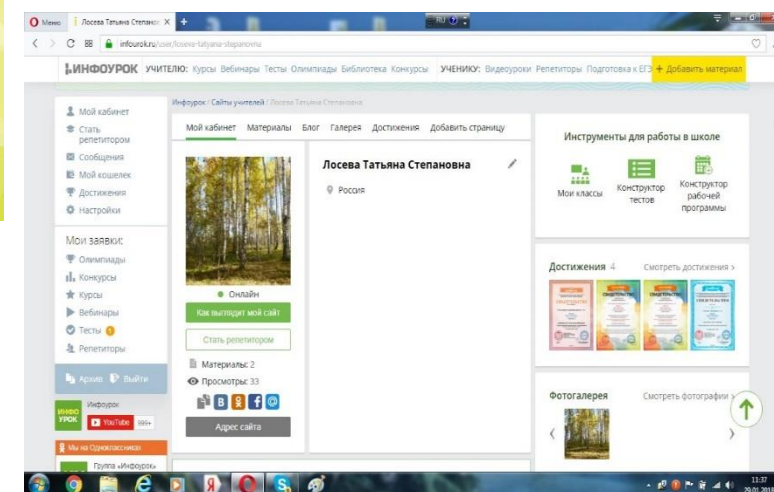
Меню | Лосева Татьяна Степанов ×  +
RU
infourok.ru/user/loseva-tatyana-stepanovna

ИНФОУРОК УЧИТЕЛЮ: Курсы Вебинары Тесты Олимпиады Библиотека Конкурсы УЧЕНИКУ: Видеоуроки Репетиторы Подготовка к ЕГЭ + Добавить материал

Мой кабинет
Стать репетитором
Сообщения
Мой кошелек
Достижения
Настройки

Мои заявки:
Олимпиады
Конкурсы
Курсы
Вебинары
Тесты
Репетиторы

Архив Выйти

Инфоурок
YouTube 99+

Мы на Одноклассниках
Группа «Инфоурок»

Инфоурок / Сайты учителей / Лосева Татьяна Степановна

Мой кабинет Материалы Блог Галерея Достижения Добавить страницу

Лосева Татьяна Степановна
Россия

Онлайн
Как выглядит мой сайт
Стать репетитором
Материалы: 2
Просмотры: 33
Адрес сайта

Инструменты для работы в школе
Мои классы
Конструктор тестов
Конструктор рабочей программы

Достижения 4 Смотреть достижения ›

Фотогалерея Смотреть фотографии ›

11:37
29.01.2018